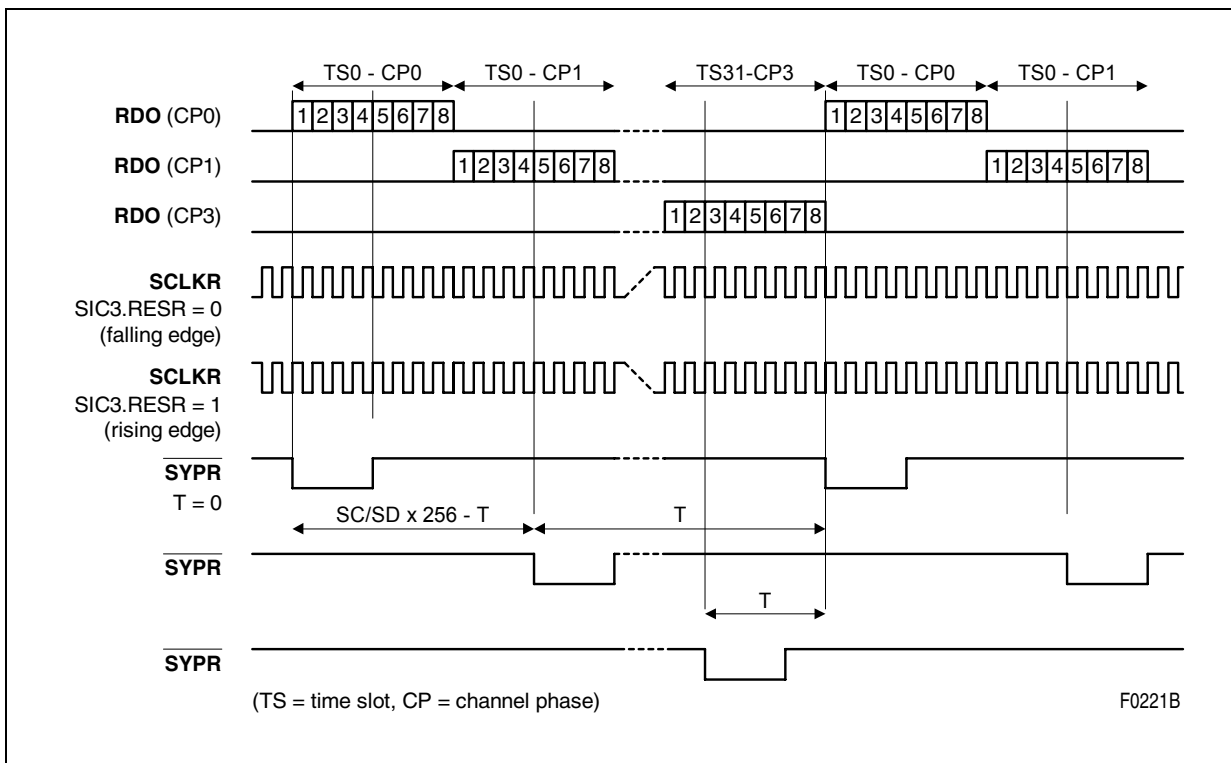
TS0 - CP0
TS0 - CP1
TS31-CP3
TS0 - CP0
TS0 - CP1

RDO (CP0)
1 2 3 4 5 6 7 8
1 2 3 4 5 6 7 8

RDO (CP1)
1 2 3 4 5 6 7 8
1 2 3 4 5 6 7 8

RDO (CP3)
1 2 3 4 5 6 7 8

SCLKR
SIC3.RESR = 0
(falling edge)

SCLKR
SIC3.RESR = 1
(rising edge)

$\overline{\text{SYPR}}$
T = 0

SC/SD x 256 - T
T

$\overline{\text{SYPR}}$

T

$\overline{\text{SYPR}}$

(TS = time slot, CP = channel phase)

F0221B